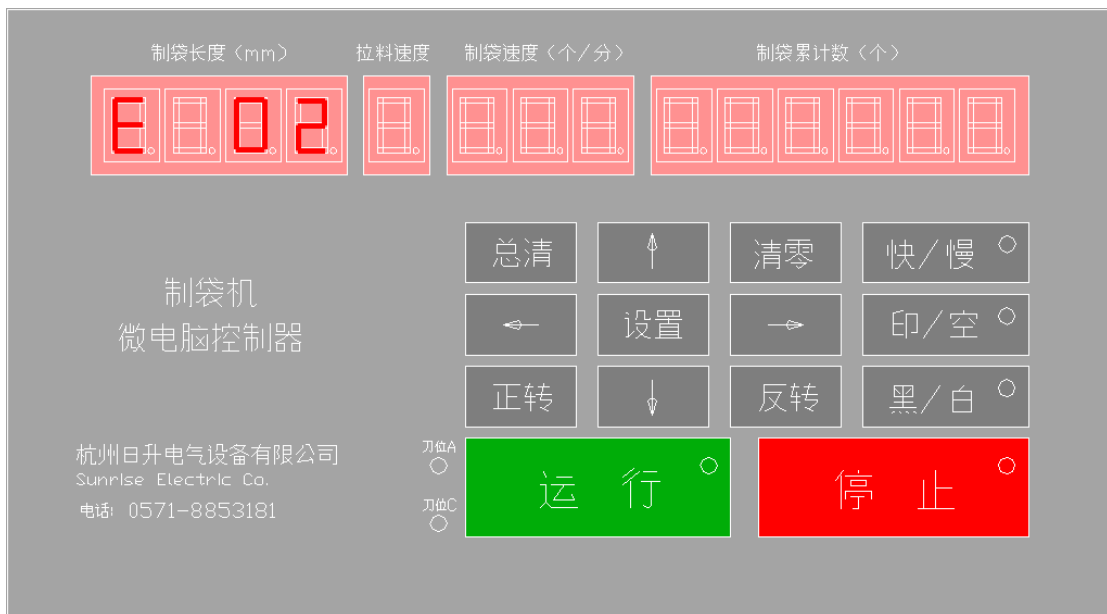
制袋长度（mm） 拉料速度 制袋速度（个/分） 制袋累计数（个）

E.0.2.

制袋机
微电脑控制器

总清 ↑ 清零 快/慢
← 设置 → 印/空
正转 ↓ 反转 黑/白

刀位A
刀位C

运 行
停 止

杭州日升电气设备有限公司
Sunrise Electric Co.
电话：0571-8853181